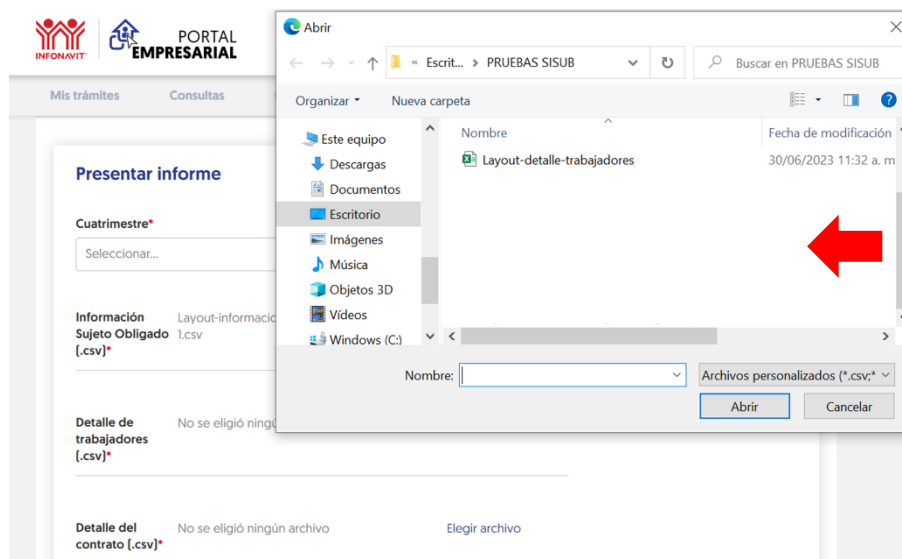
INFONAVIT

PORTAL EMPRESARIAL

Mis trámites

Consultas

Presentar informe

Cuatrimestre*

Seleccionar...

Información Sujeto Obligado (.csv)*

Layout-informacio 1.csv

Detalle de trabajadores (.csv)*

No se eligió ningú

Detalle del contrato (.csv)*

No se eligió ningún archivo

Elegir archivo

Abrir

« Escrit... > PRUEBAS SISUB

Buscar en PRUEBAS SISUB

Organizar ▾

Nueva carpeta

Este equipo

Descargas

Documentos

Escritorio

Imágenes

Música

Objetos 3D

Vídeos

Windows (C:)

Nombre

Fecha de modificación

Layout-detalle-trabajadores

30/06/2023 11:32 a. m

Nombre:

Archivos personalizados (*.csv;*

Abrir

Cancelar